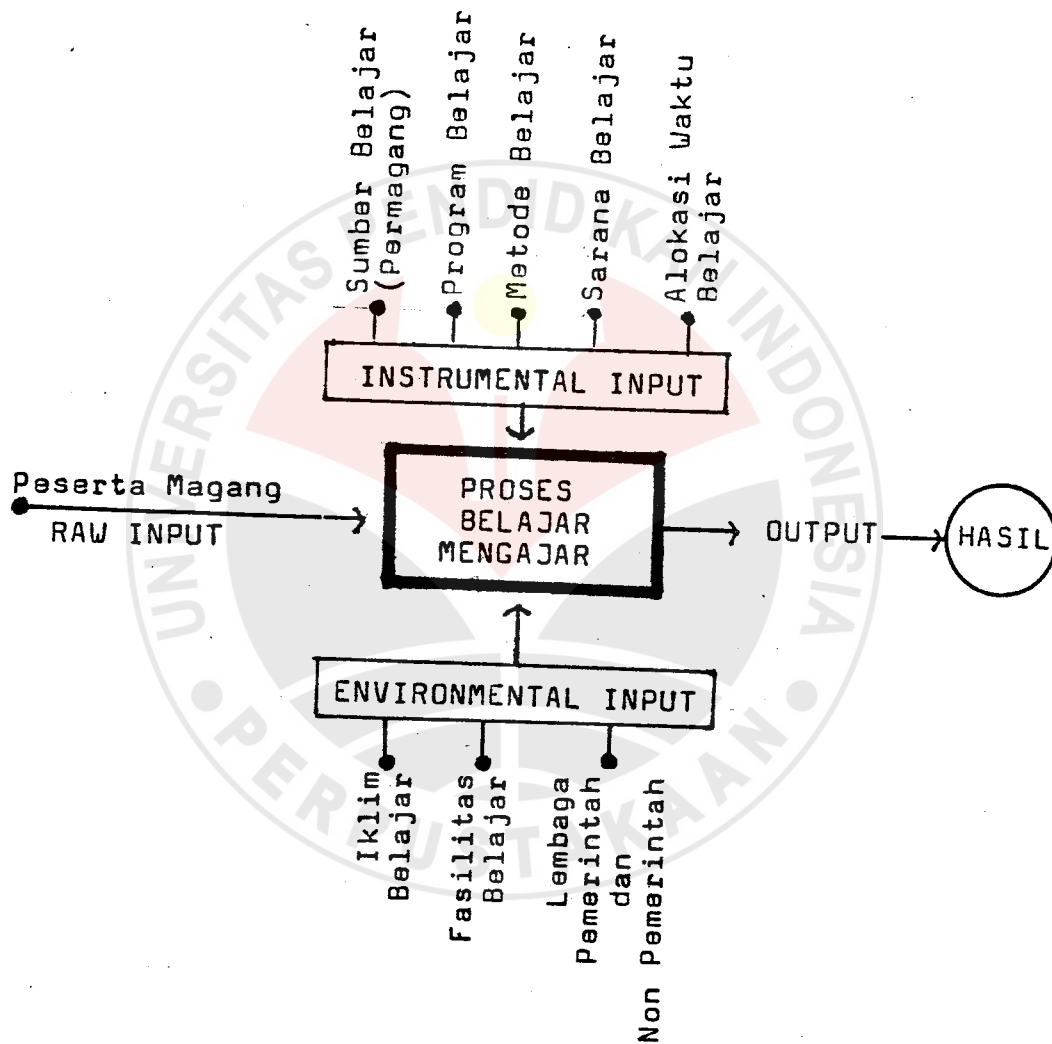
Sumber Belajar (Permagang)
Program Belajar
Metode Belajar
Sarana Belajar
Alokasi Waktu Belajar

INSTRUMENTAL INPUT

Peserta Magang
RAW INPUT

PROSES BELAJAR MENGAJAR

OUTPUT

HASIL

ENVIRONMENTAL INPUT

Iklim Belajar
Fasilitas Belajar
Lembaga Pemerintah dan Non Pemerintah

UNIVERSITAS PENDIDIKAN INDONESIA
PERPUSTAKAAN